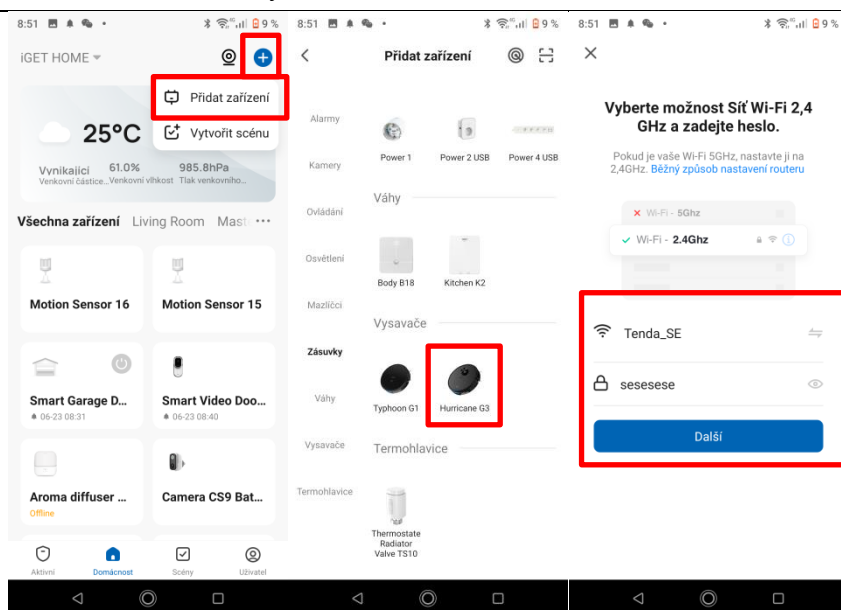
8:51 9 %

iGET HOME

Přidat zařízení

Vytvořit scénu

25°C

Vynikající 61.0% 985.8hPa
Venkovní částice... Venkovní vlhkost Tlak venkovního...

Všechna zařízení Living Room Mast ···

Motion Sensor 16

Motion Sensor 15

Smart Garage D...
06-23 08:31

Smart Video Doo...
06-23 08:40

Aroma diffuser ...
Offline

Camera CS9 Bat...

Aktivní Domácnost Scény Uživatel

8:51 9 %

Přidat zařízení

Alarmy

Kamery

Ovládání

Osvětlení

Mazlíčci

Zásuvky

Váhy

Vysavače

Termohlavice

Power 1 Power 2 USB Power 4 USB

Váhy

Body B18 Kitchen K2

Vysavače

Typhoon G1 Hurricane G3

Termohlavice

Thermostate Radiator Valve TS10

8:51 9 %

Vyberte možnost Síť Wi-Fi 2,4 GHz a zadejte heslo.

Pokud je vaše Wi-Fi 5GHz, nastavte ji na 2,4GHz. Běžný způsob nastavení routeru

Wi-Fi - 5Ghz

Wi-Fi - 2.4Ghz

Tenda_SE

sesesese

Další